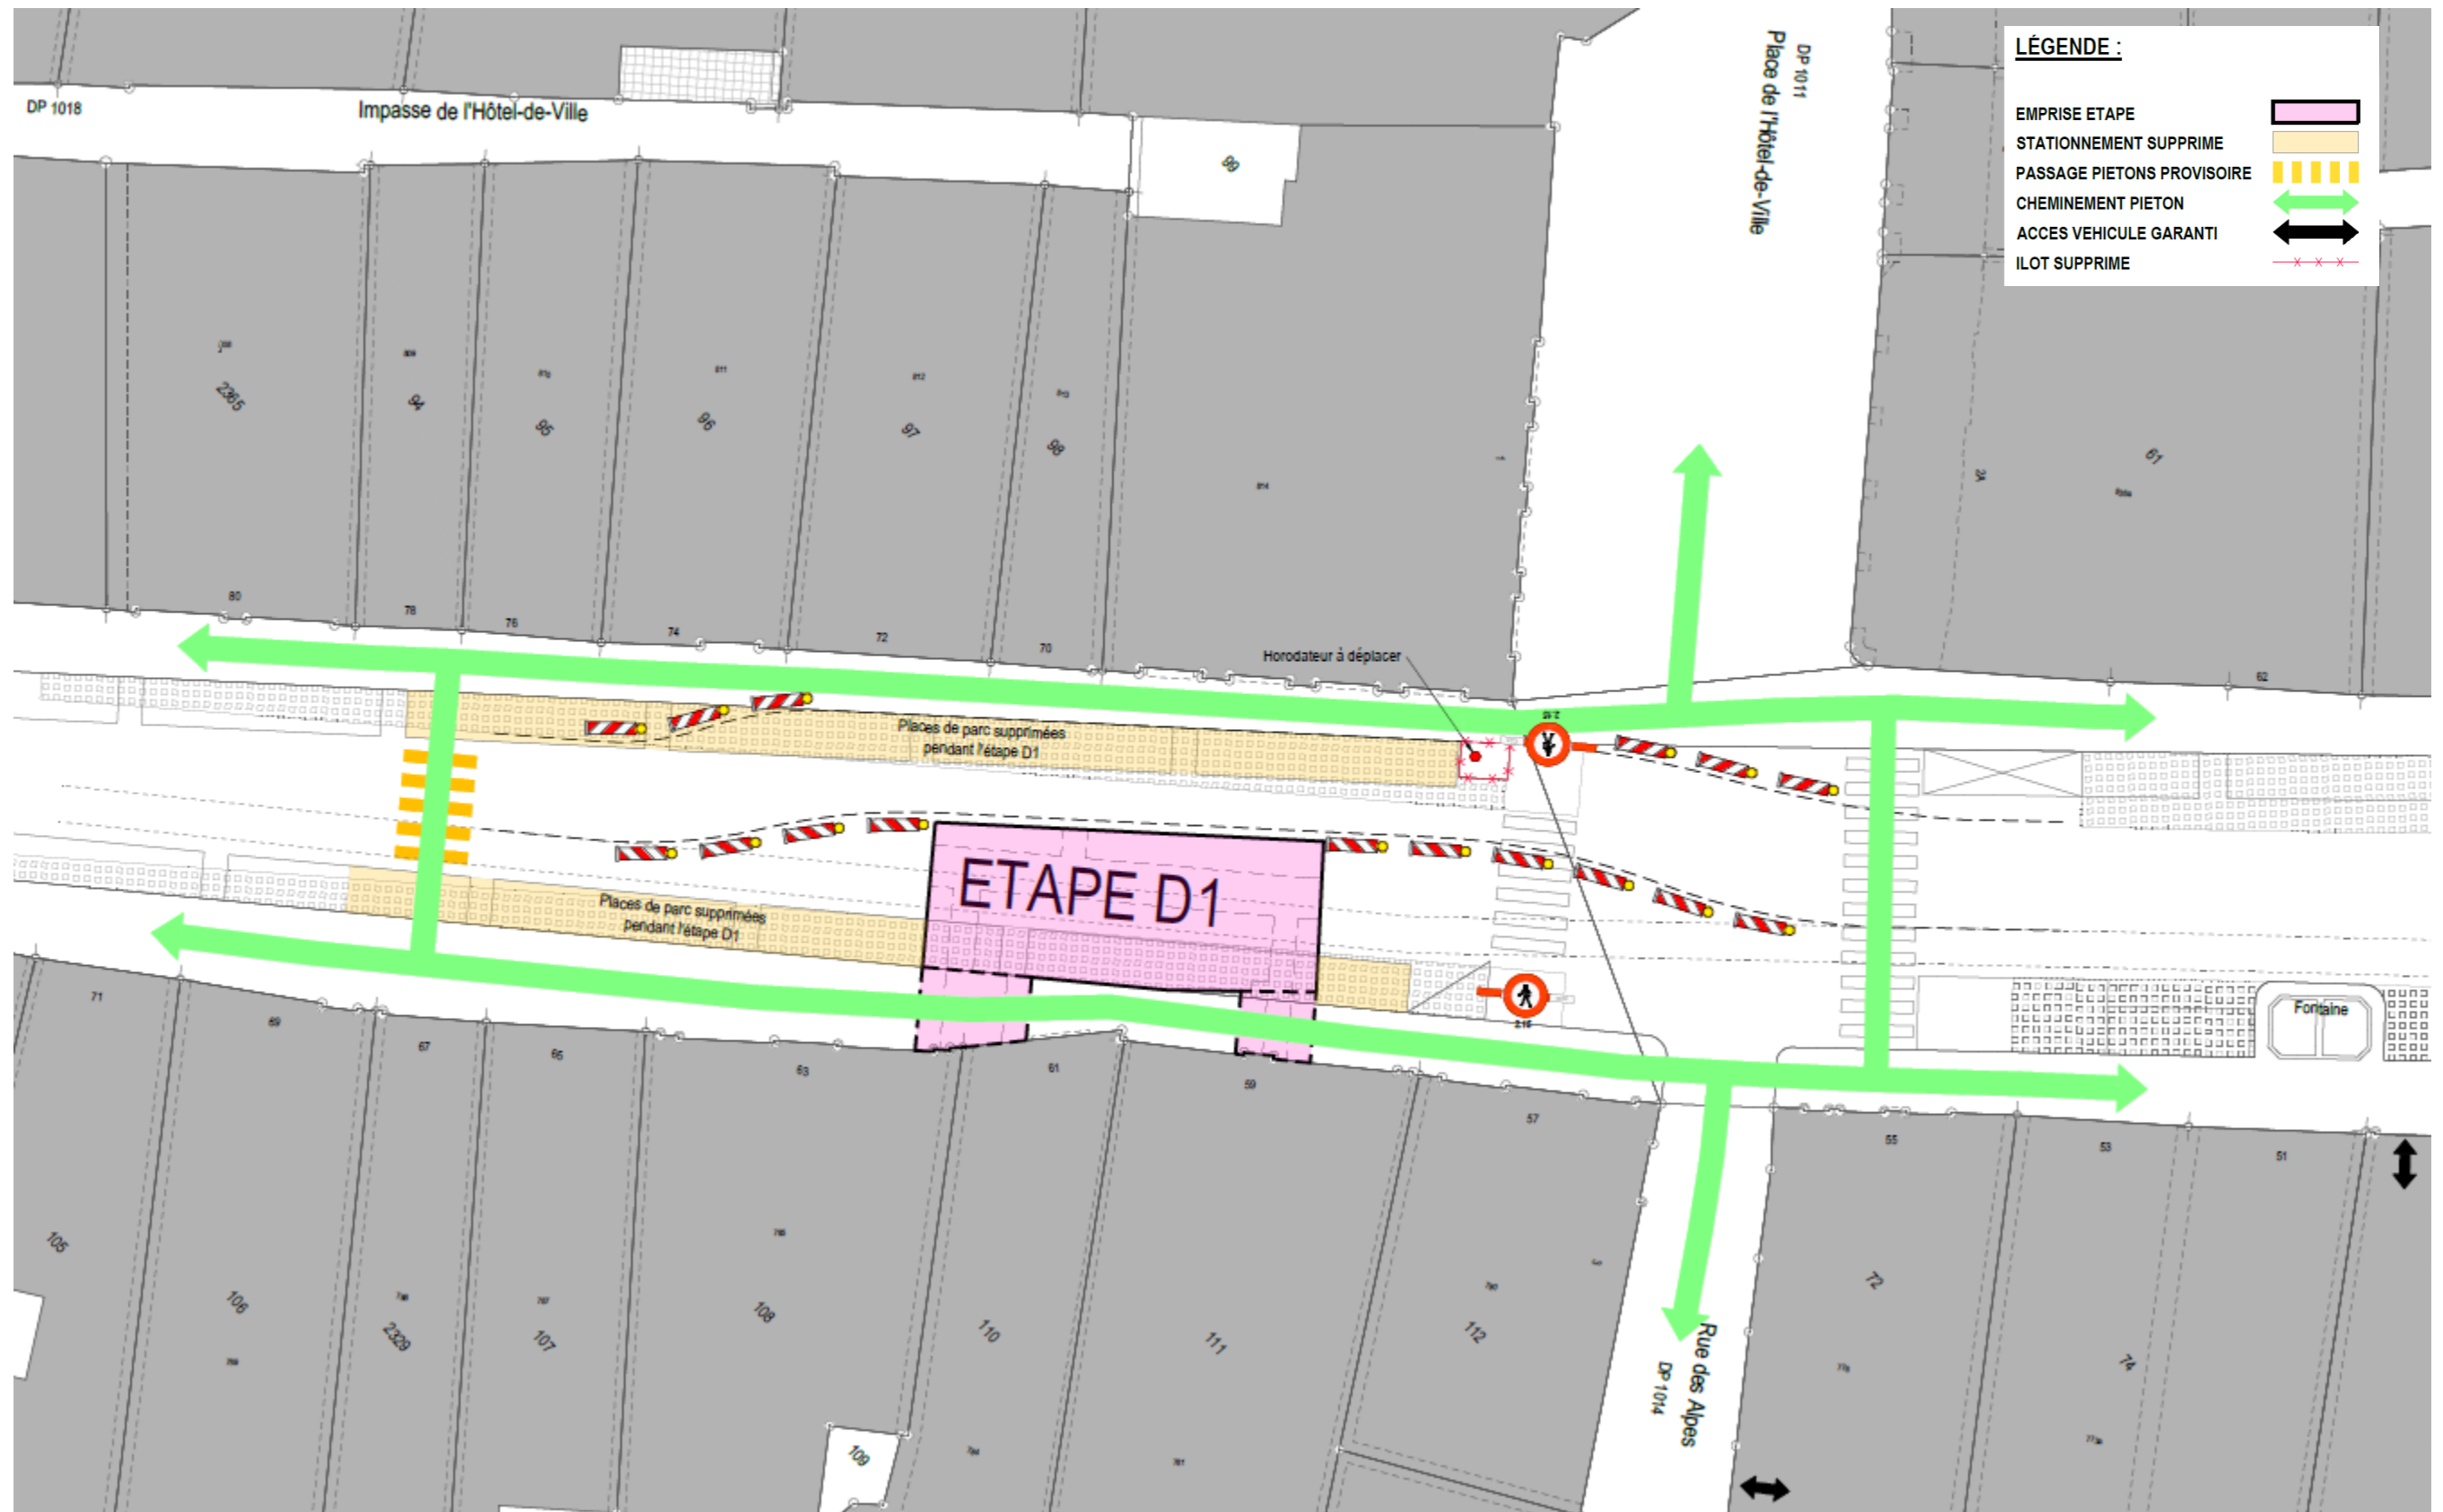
LÉGENDE :

EMPRISE ETAPE
STATIONNEMENT SUPPRIME
PASSAGE PIETONS PROVISOIRE
CHEMINEMENT PIETON
ACCES VEHICULE GARANTI
ILOT SUPPRIME

DP 1018
Impasse de l'Hôtel-de-Ville

DP 1011
Place de l'Hôtel-de-Ville

99

2365
94
95
96
97
98

80
78
76
74
72
70

61
34
62

Horodateur à déplacer

Places de parc supprimées pendant l'étape D1

Places de parc supprimées pendant l'étape D1

ETAPE D1

Fontaine

71
69
67
65
63
61
59
57
55
53
51

105
106
2329
107
108
110
111
112
109

Rue des Alpes
DP 1014

72
74